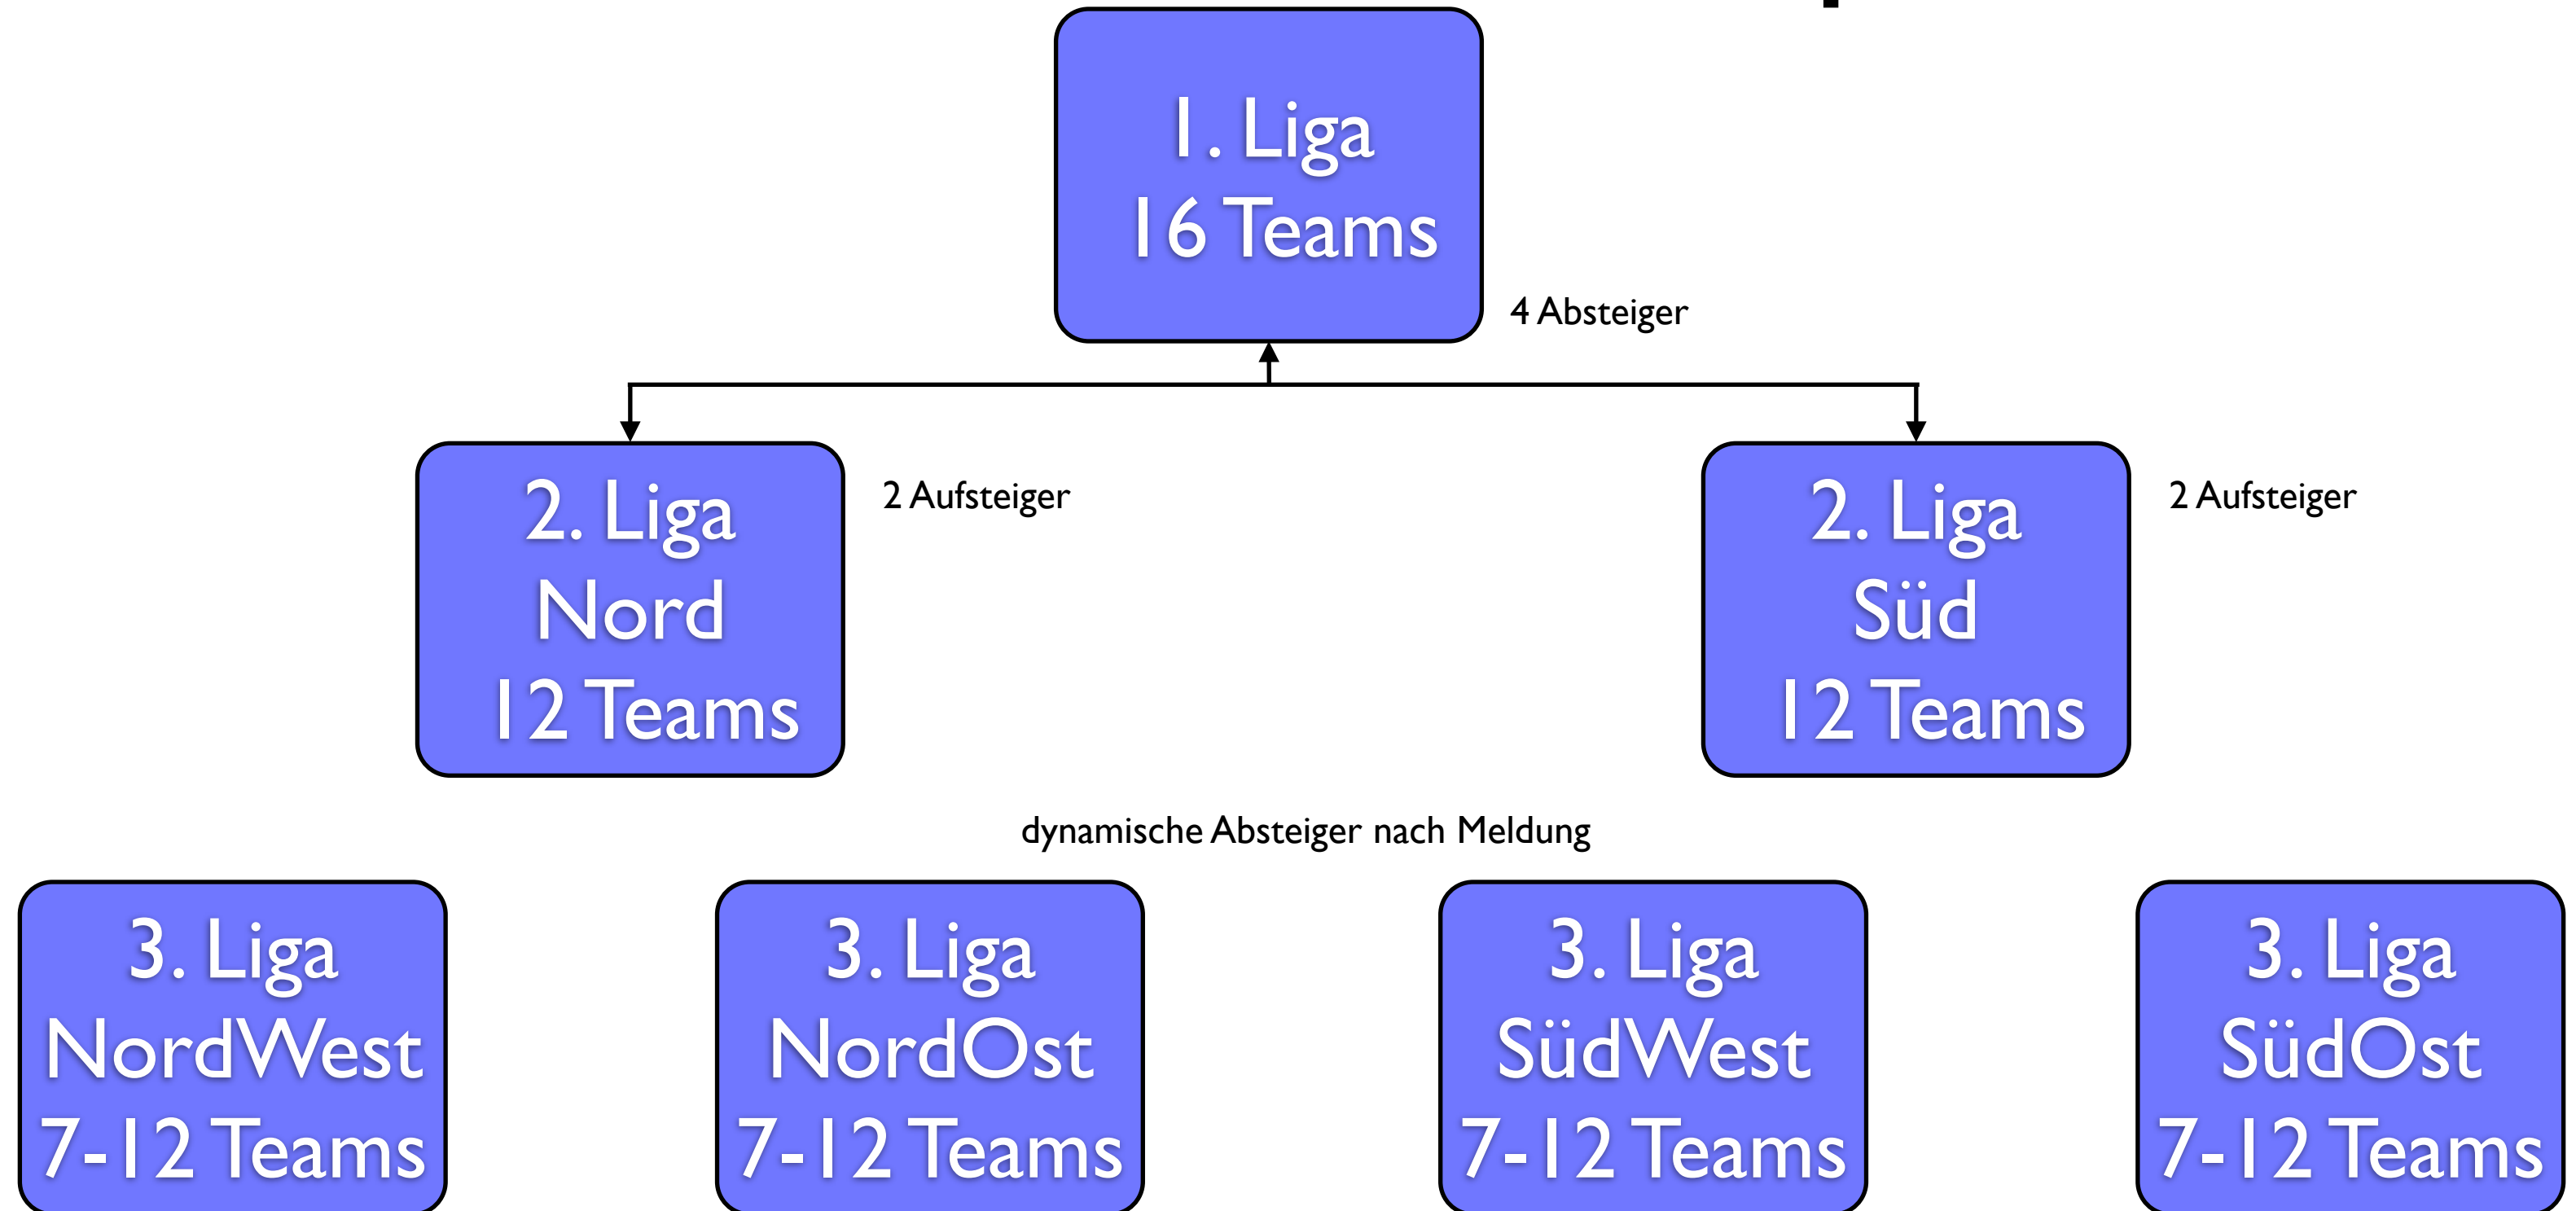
1. Liga
16 Teams

4 Absteiger

2. Liga
Nord
12 Teams

2 Aufsteiger

2. Liga
Süd
12 Teams

2 Aufsteiger

dynamische Absteiger nach Meldung

3. Liga
NordWest
7-12 Teams

3. Liga
NordOst
7-12 Teams

3. Liga
SüdWest
7-12 Teams

3. Liga
SüdOst
7-12 Teams